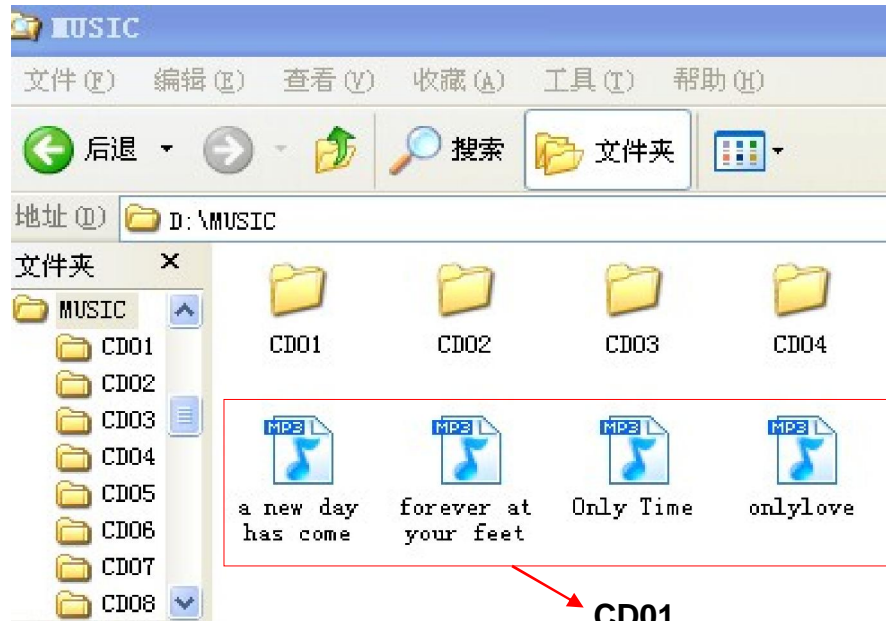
MUSIC

文件(F) 编辑(E) 查看(V) 收藏(A) 工具(T) 帮助(H)

后退 搜索 文件夹

地址(D) D:\MUSIC

文件夹 ×

MUSIC
CD01
CD02
CD03
CD04
CD05
CD06
CD07
CD08

CD01 CD02 CD03 CD04

MP3 a new day has come
MP3 forever at your feet
MP3 Only Time
MP3 onlylove

CD01